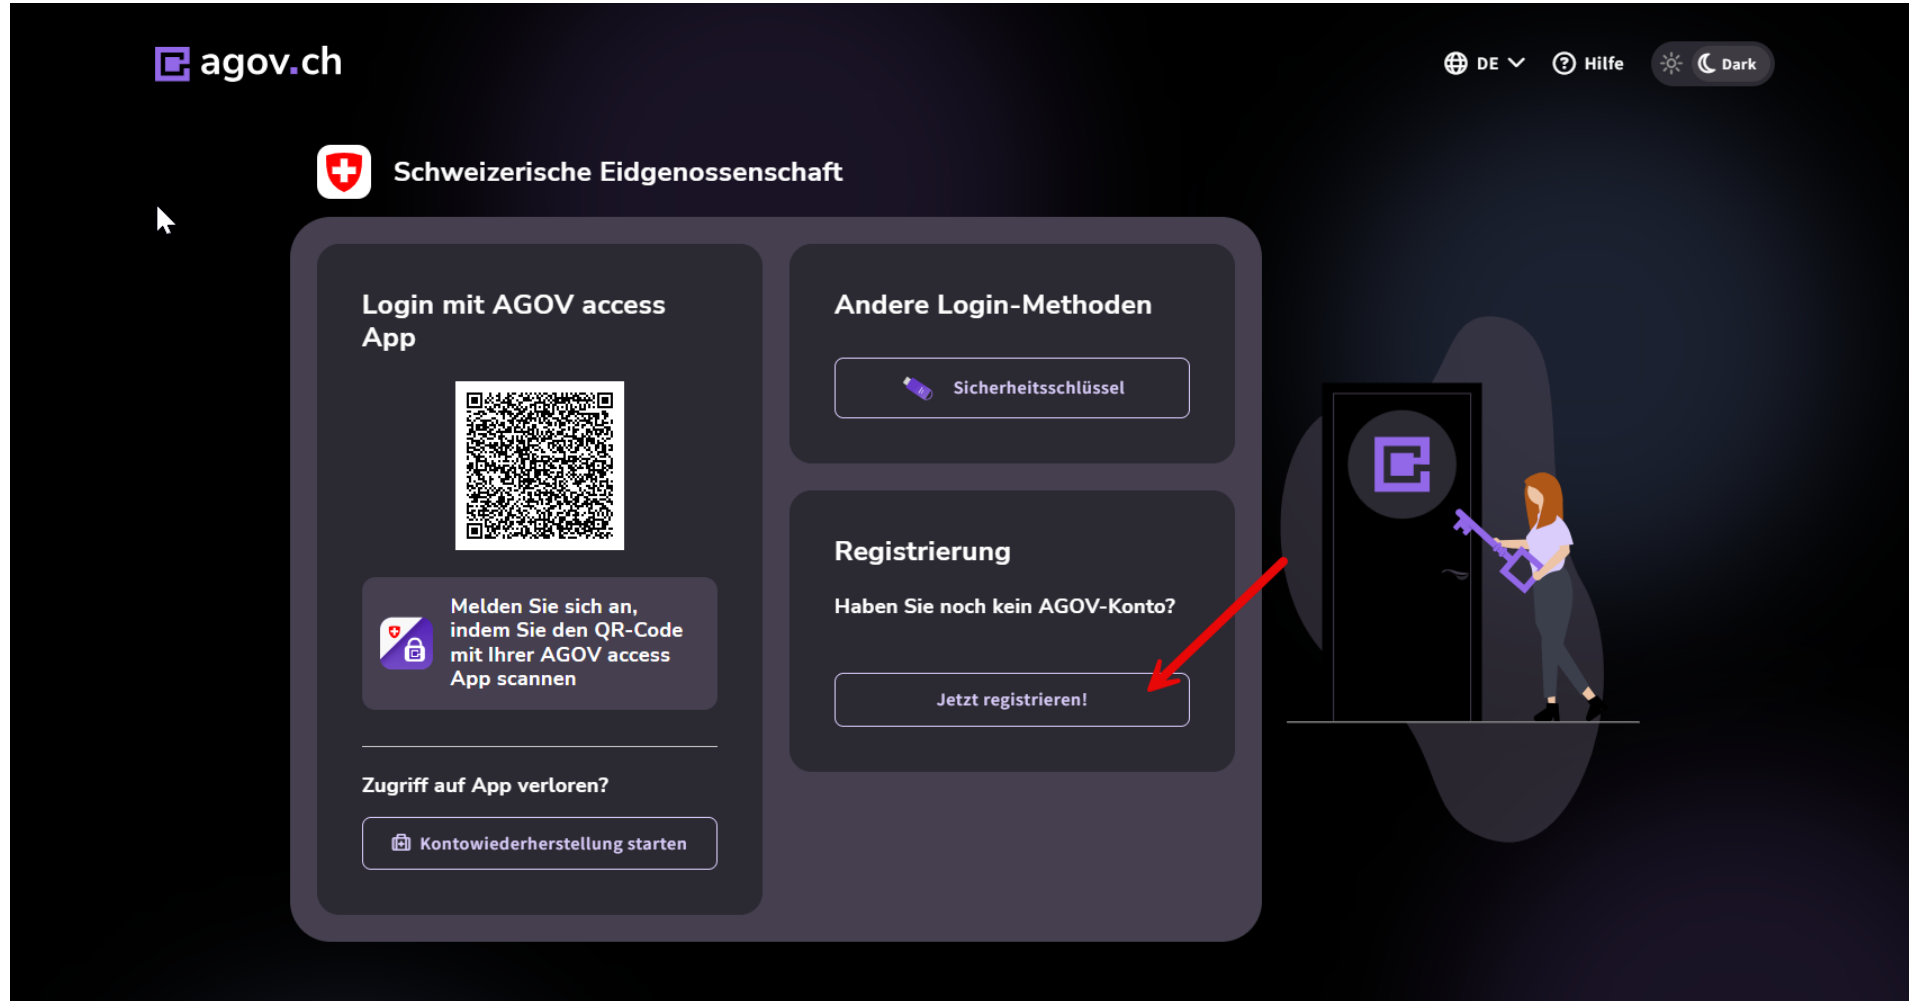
agov.ch

DE Hilfe Dark

Schweizerische Eidgenossenschaft

Login mit AGOV access App

Melden Sie sich an, indem Sie den QR-Code mit Ihrer AGOV access App scannen

Zugriff auf App verloren?

Kontowiederherstellung starten

Andere Login-Methoden

Sicherheitsschlüssel

Registrierung

Haben Sie noch kein AGOV-Konto?

Jetzt registrieren!